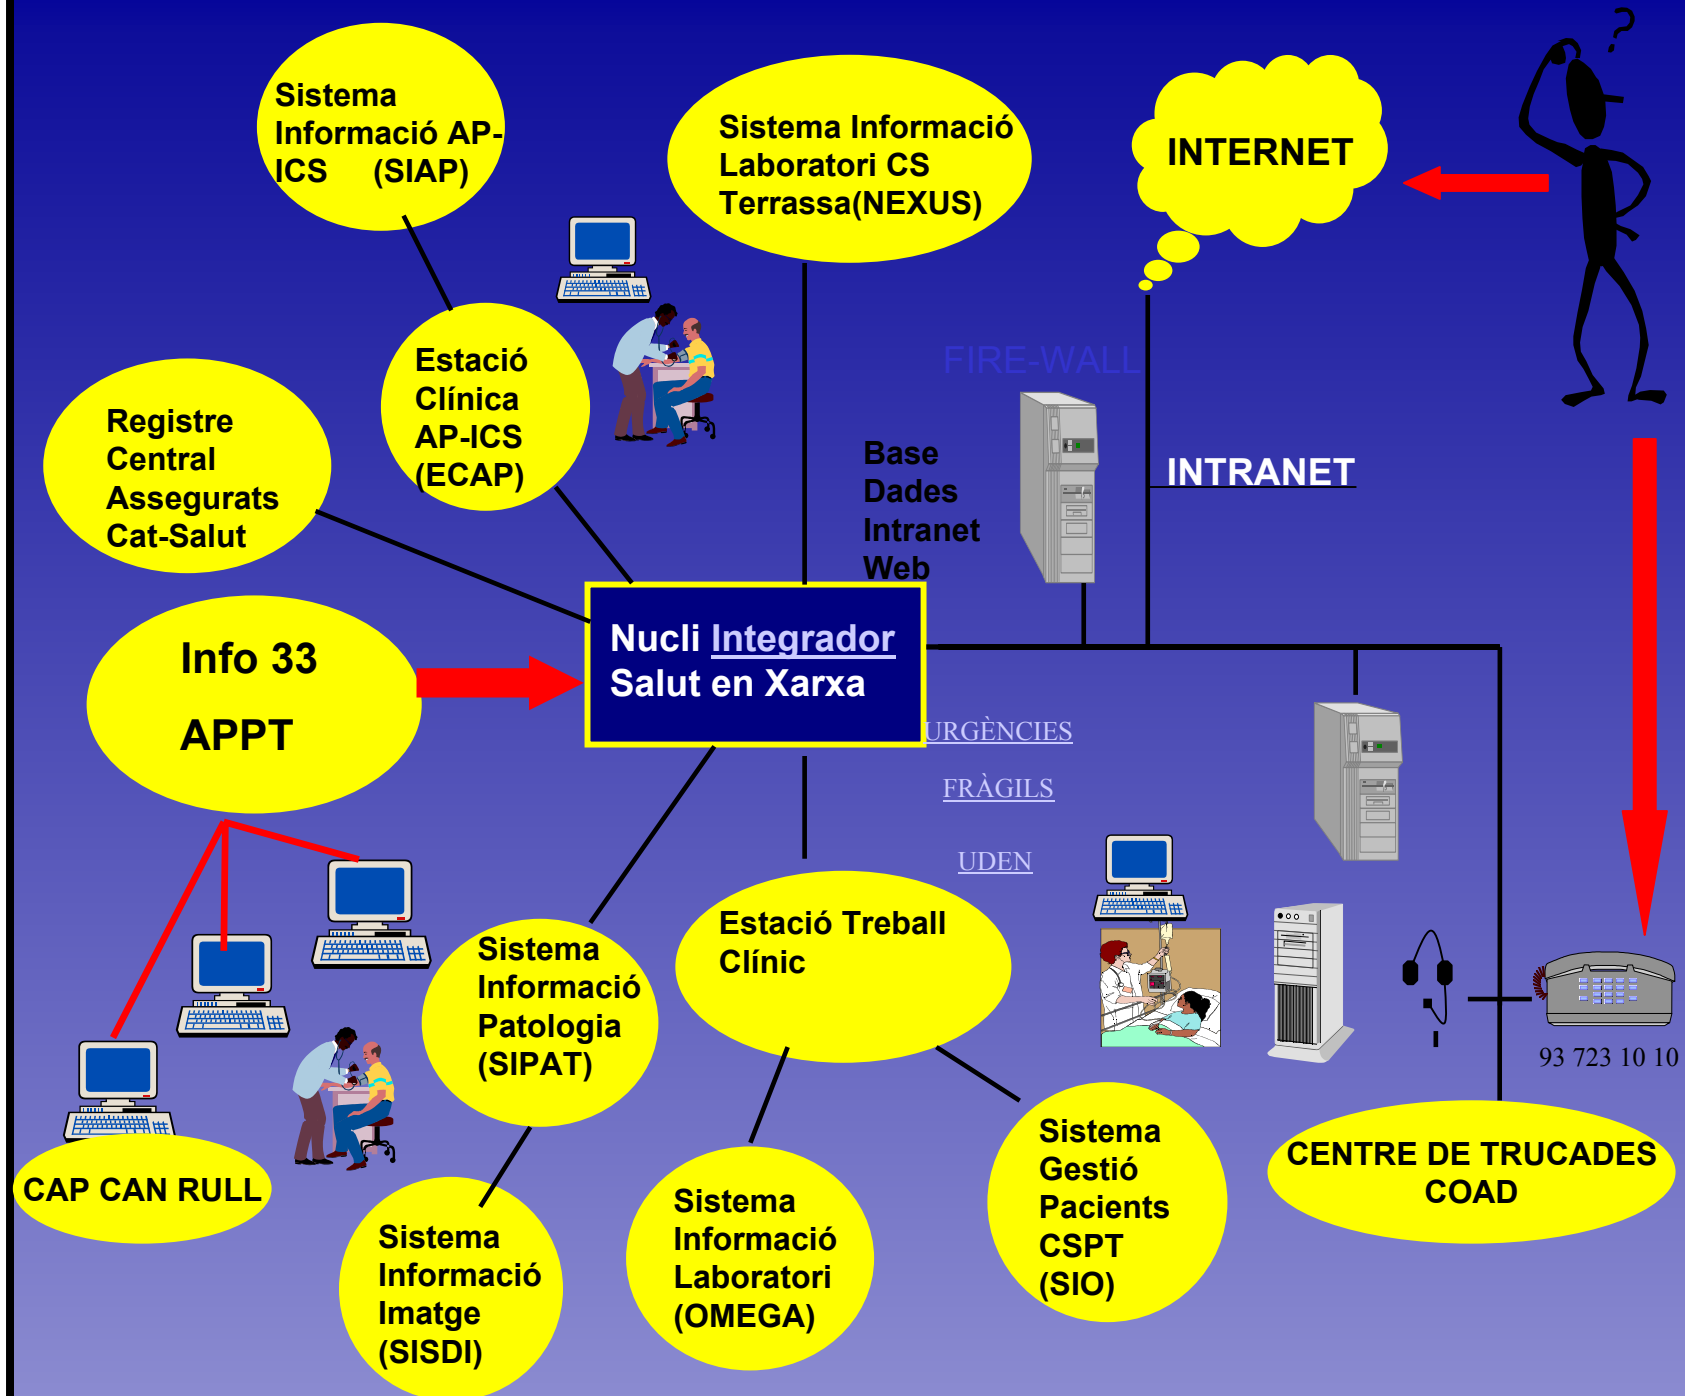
Sistema Informació AP-ICS (SIAP)

Sistema Informació Laboratori CS Terrassa(NEXUS)

INTERNET

?

Registre Central Assegurats Cat-Salut

Estació Clínica AP-ICS (ECAP)

FIRE-WALL

Base Dades Intranet Web

INTRANET

Info 33

APPT

Nucli Integrador Salut en Xarxa

URGÈNCIES

FRÀGILS

UDEN

Sistema Informació Patologia (SIPAT)

Estació Treball Clínic

93 723 10 10

CAP CAN RULL

Sistema Informació Imatge (SISDI)

Sistema Informació Laboratori (OMEGA)

Sistema Gestió Pacients CSPT (SIO)

CENTRE DE TRUCADES COAD